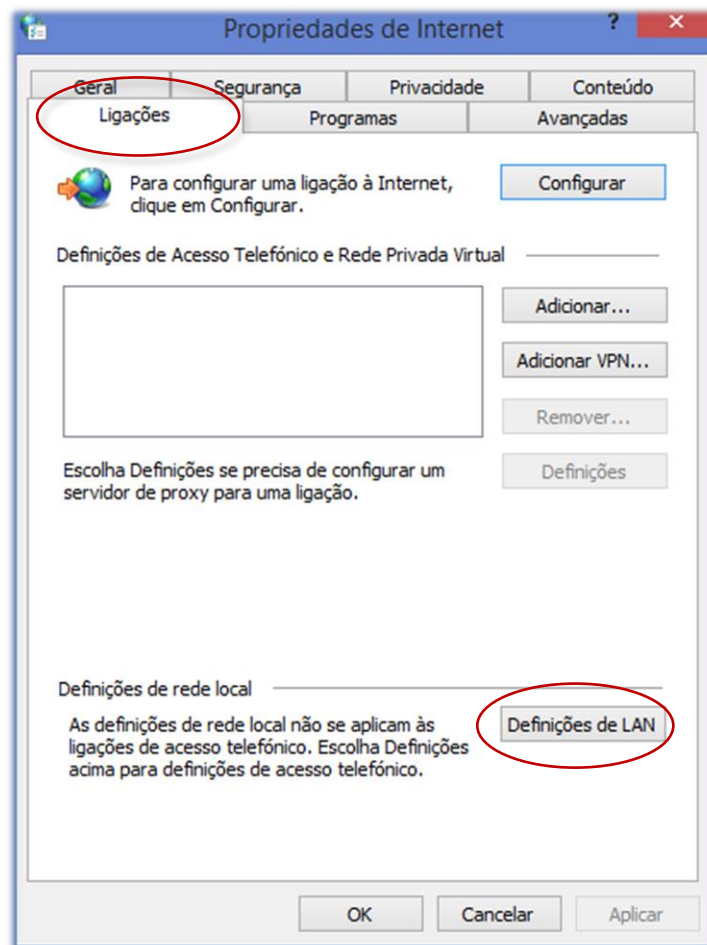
Propriedades de Internet

?

Geral
Segurança
Privacidade
Conteúdo
Ligações
Programas
Avançadas

Para configurar uma ligação à Internet, clique em Configurar.

Configurar

Definições de Acesso Telefónico e Rede Privada Virtual

Adicionar...

Adicionar VPN...

Remover...

Escolha Definições se precisa de configurar um servidor de proxy para uma ligação.

Definições

Definições de rede local

As definições de rede local não se aplicam às ligações de acesso telefónico. Escolha Definições acima para definições de acesso telefónico.

Definições de LAN

OK
Cancelar
Aplicar